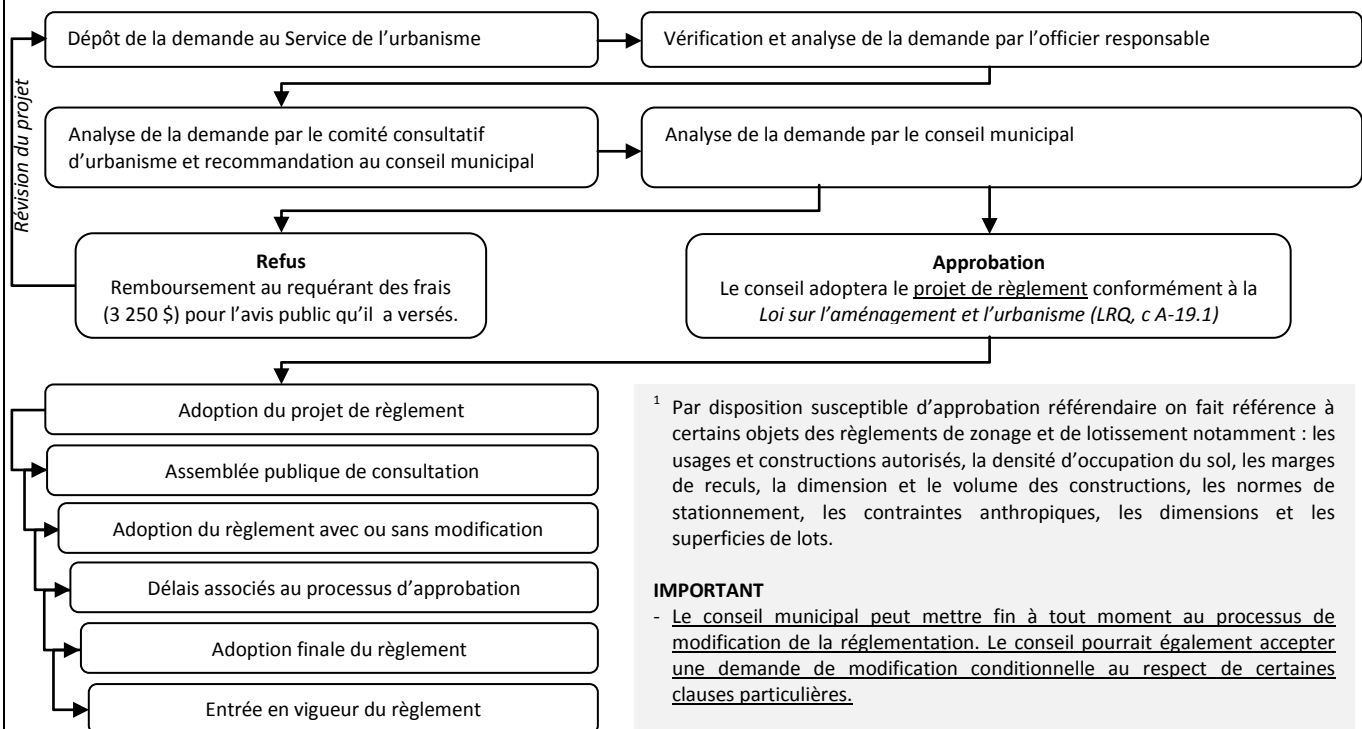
Dépôt de la demande au Service de l'urbanisme

Vérification et analyse de la demande par l'officier responsable

Révision du projet

Analyse de la demande par le comité consultatif d'urbanisme et recommandation au conseil municipal

Analyse de la demande par le conseil municipal

**Refus**
Remboursement au requérant des frais (3 250 $) pour l'avis public qu'il a versés.

**Approbation**
Le conseil adoptera le projet de règlement conformément à la *Loi sur l'aménagement et l'urbanisme (LRQ, c A-19.1)*

Adoption du projet de règlement

Assemblée publique de consultation

Adoption du règlement avec ou sans modification

Délais associés au processus d'approbation

Adoption finale du règlement

Entrée en vigueur du règlement

$^1$ Par disposition susceptible d'approbation référendaire on fait référence à certains objets des règlements de zonage et de lotissement notamment : les usages et constructions autorisés, la densité d'occupation du sol, les marges de reculs, la dimension et le volume des constructions, les normes de stationnement, les contraintes anthropiques, les dimensions et les superficies de lots.

**IMPORTANT**
- Le conseil municipal peut mettre fin à tout moment au processus de modification de la réglementation. Le conseil pourrait également accepter une demande de modification conditionnelle au respect de certaines clauses particulières.